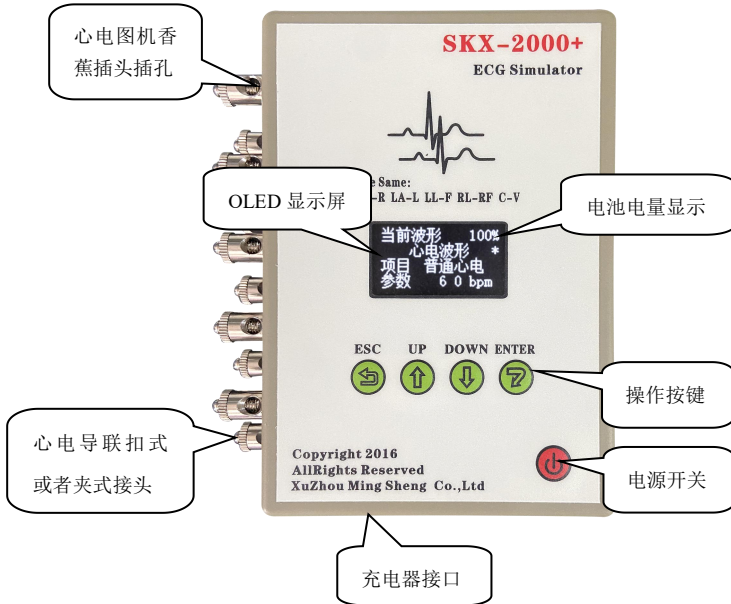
心电图机香蕉插头插孔

SKX-2000+

ECG Simulator

e Same:
-R LA-L LL-F RL-RF C-V

OLED 显示屏

电池电量显示

当前波形 100%
心电波形 *
项目 普通心电
参数 6 0 bpm

ESC UP DOWN ENTER

操作按键

心电导联扣式或者夹式接头

Copyright 2016
AllRights Reserved
XuZhou Ming Sheng Co.,Ltd

电源开关

充电器接口